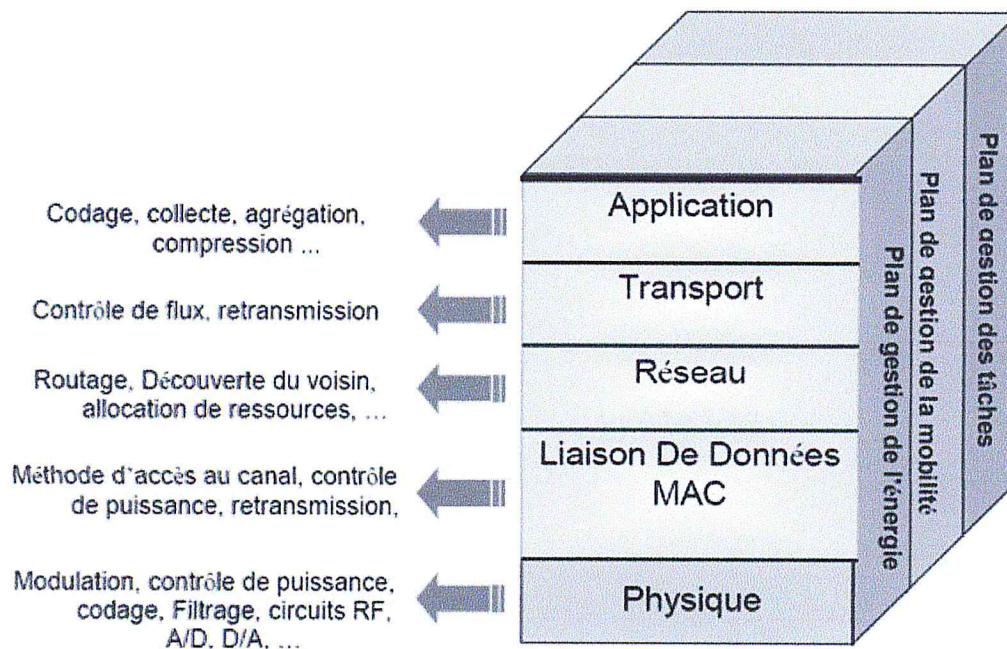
Codage, collecte, agrégation, compression ...

Contrôle de flux, retransmission

Routage, Découverte du voisin, allocation de ressources, ...

Méthode d'accès au canal, contrôle de puissance, retransmission,

Modulation, contrôle de puissance, codage, Filtrage, circuits RF, A/D, D/A, ...

Application

Transport

Réseau

Liaison De Données MAC

Physique

Plan de gestion de l'énergie

Plan de gestion de la mobilité

Plan de gestion des tâches